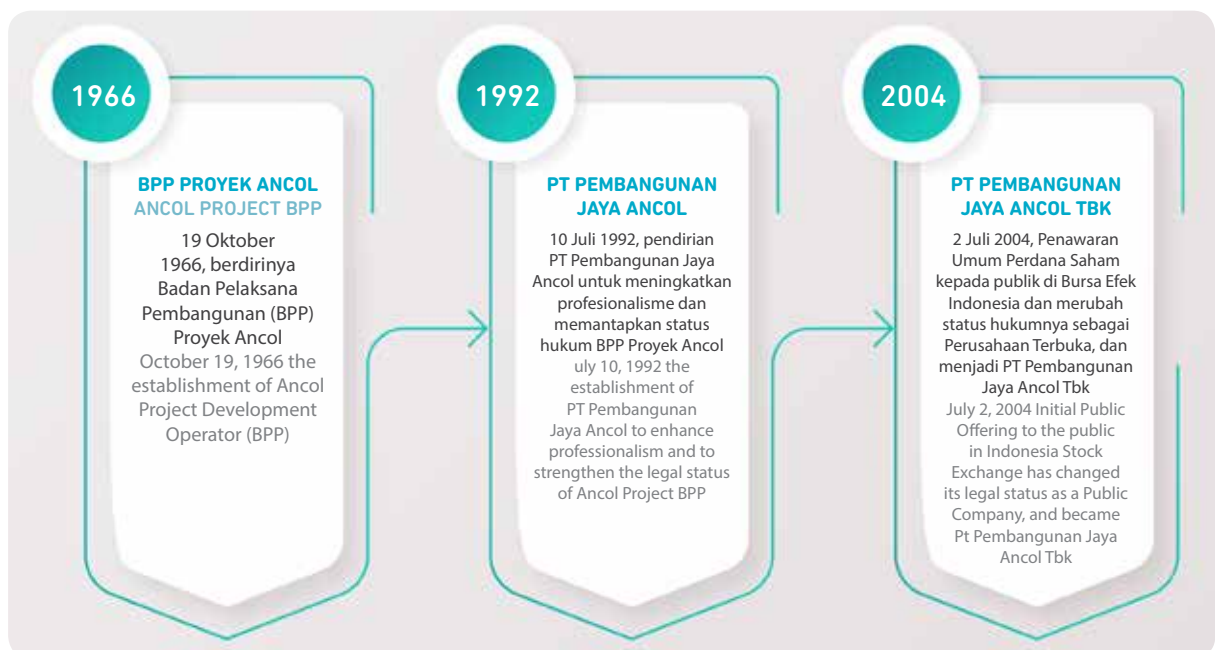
1966

BPP PROYEK ANCOL
ANCOL PROJECT BPP

19 Oktober 1966, berdirinya Badan Pelaksana Pembangunan (BPP) Proyek Ancol
October 19, 1966 the establishment of Ancol Project Development Operator (BPP)

1992

PT PEMBANGUNAN JAYA ANCOL

10 Juli 1992, pendirian PT Pembangunan Jaya Ancol untuk meningkatkan profesionalisme dan memantapkan status hukum BPP Proyek Ancol
uly 10, 1992 the establishment of PT Pembangunan Jaya Ancol to enhance professionalism and to strengthen the legal status of Ancol Project BPP

2004

PT PEMBANGUNAN JAYA ANCOL TBK

2 Juli 2004, Penawaran Umum Perdana Saham kepada publik di Bursa Efek Indonesia dan merubah status hukumnya sebagai Perusahaan Terbuka, dan menjadi PT Pembangunan Jaya Ancol Tbk
July 2, 2004 Initial Public Offering to the public in Indonesia Stock Exchange has changed its legal status as a Public Company, and became Pt Pembangunan Jaya Ancol Tbk